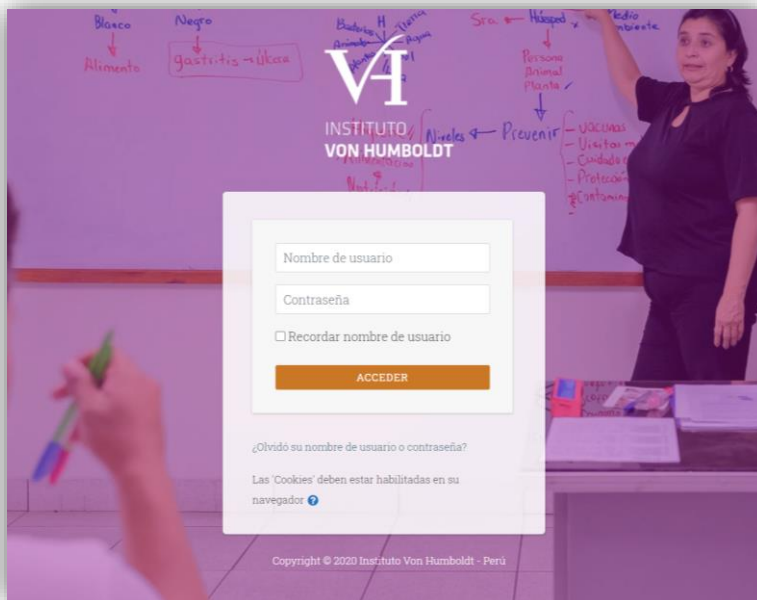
Blanco
Negro
Alimento
gastritis - Ulcas
Sra. ← Hospedero
Medio ambiente
Persona
Animal
Planta
Niveles ← Prevenir
Vacunas
Visitas
Cuidado
Protección
Contaminación

VH
INSTITUTO
VON HUMBOLDT

Nombre de usuario

Contraseña

Recordar nombre de usuario

ACCEDER

¿Olvidó su nombre de usuario o contraseña?

Las 'Cookies' deben estar habilitadas en su navegador

Copyright © 2020 Instituto Von Humboldt - Perú